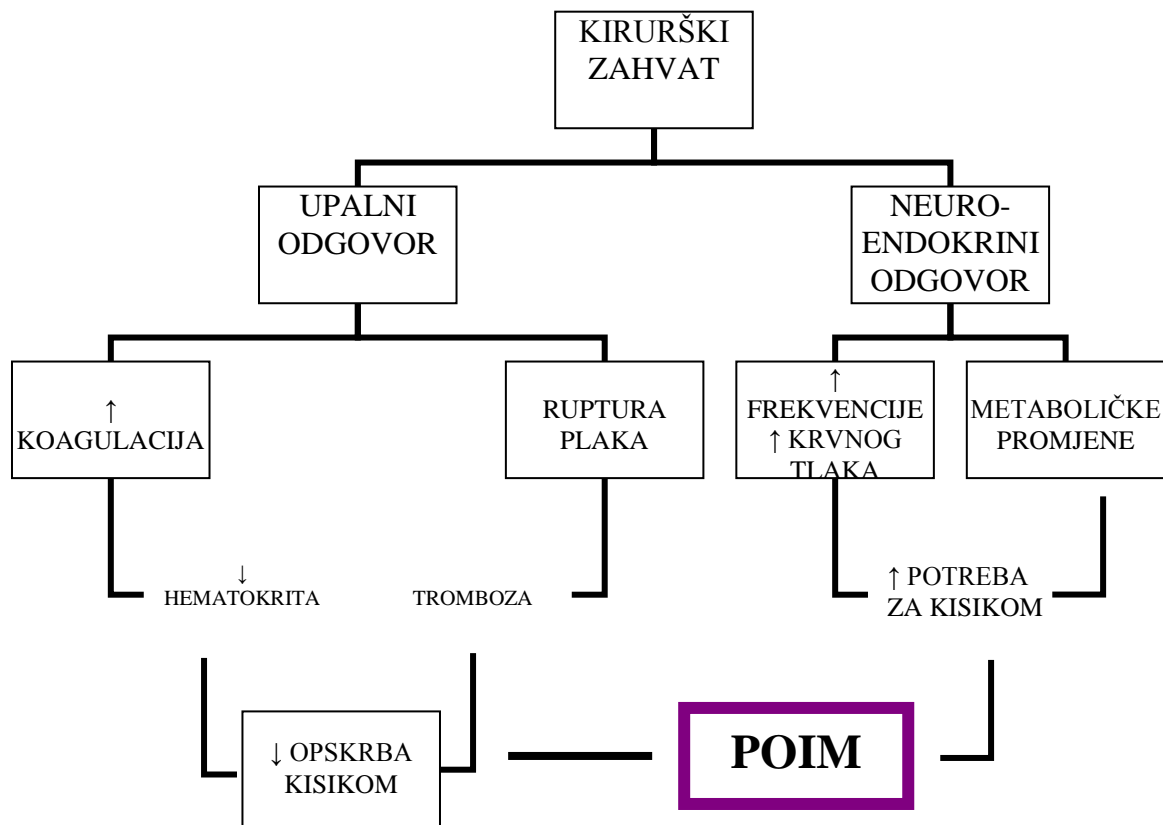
KIRURŠKI ZAHVAT

UPALNI ODGOVOR

NEURO-ENDOKRINI ODGOVOR

↑ KOAGULACIJA

RUPTURA PLAKA

↑ FREKVENCIJE ↑ KRVNOG TLAKA

METABOLIČKE PROMJENE

↓ HEMATOKRITA

TROMBOZA

↑ POTREBA ZA KISIKOM

↓ OPSKRBA KISIKOM

POIM